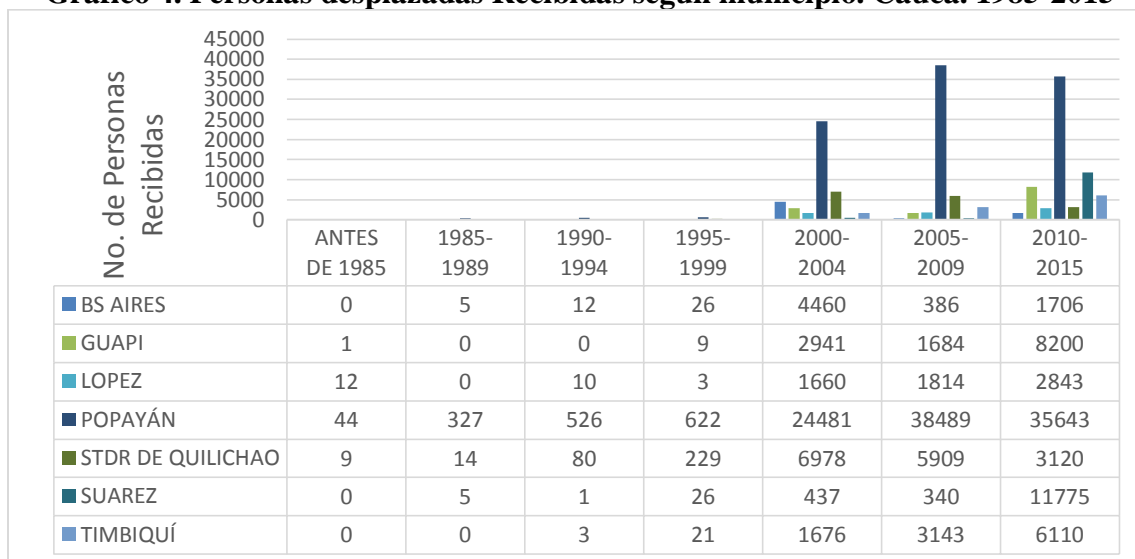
Gráfico 4. Personas desplazadas Recibidas según municipio. Cauca. 1985-2015

45000
40000
35000
30000
25000
20000
15000
10000
5000
0

No. de Personas Recibidas

| | ANTES DE 1985 | 1985-1989 | 1990-1994 | 1995-1999 | 2000-2004 | 2005-2009 | 2010-2015 |
|---|---|---|---|---|---|---|---|
| BS AIRES | 0 | 5 | 12 | 26 | 4460 | 386 | 1706 |
| GUAPI | 1 | 0 | 0 | 9 | 2941 | 1684 | 8200 |
| LOPEZ | 12 | 0 | 10 | 3 | 1660 | 1814 | 2843 |
| POPAYÁN | 44 | 327 | 526 | 622 | 24481 | 38489 | 35643 |
| STDR DE QUILICHAO | 9 | 14 | 80 | 229 | 6978 | 5909 | 3120 |
| SUAREZ | 0 | 5 | 1 | 26 | 437 | 340 | 11775 |
| TIMBIQUÍ | 0 | 0 | 3 | 21 | 1676 | 3143 | 6110 |